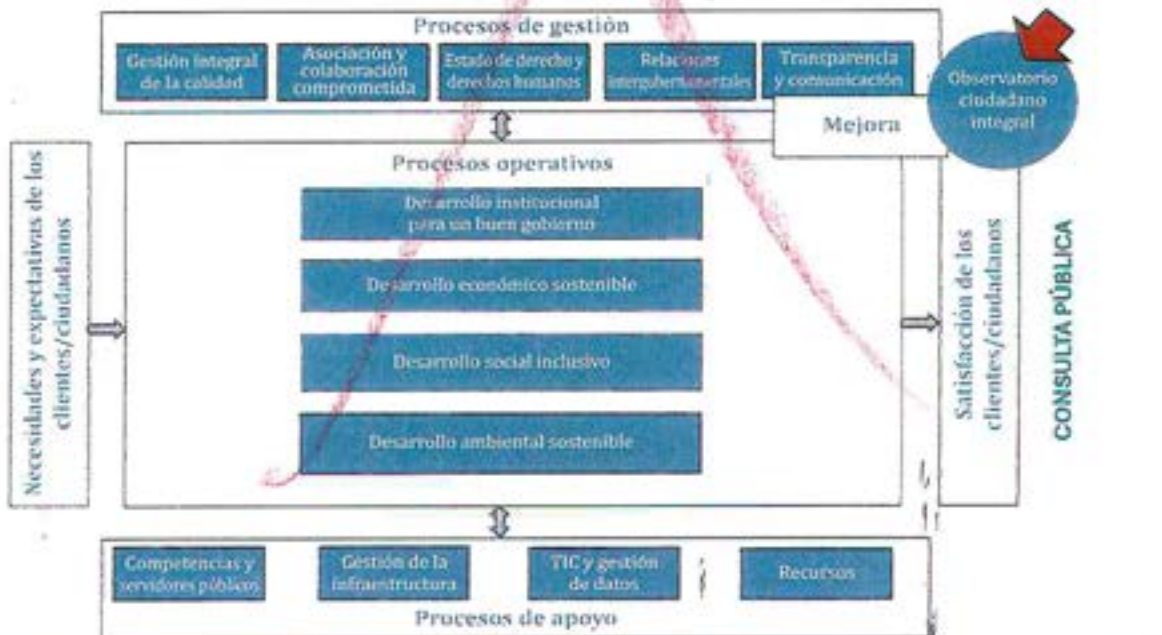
Procesos de gestión

Gestión integral de la calidad

Asociación y colaboración comprometida

Estado de derecho y derechos humanos

Relaciones intergubernamentales

Transparencia y comunicación

Observatorio ciudadano integral

Mejora

Necesidades y expectativas de los clientes/ciudadanos

Procesos operativos

Desarrollo institucional para un buen gobierno

Desarrollo económico sostenible

Desarrollo social inclusivo

Desarrollo ambiental sostenible

Satisfacción de los clientes/ciudadanos

CONSULTA PÚBLICA

Competencias y servidores públicos

Gestión de la infraestructura

TIC y gestión de datos

Recursos

Procesos de apoyo